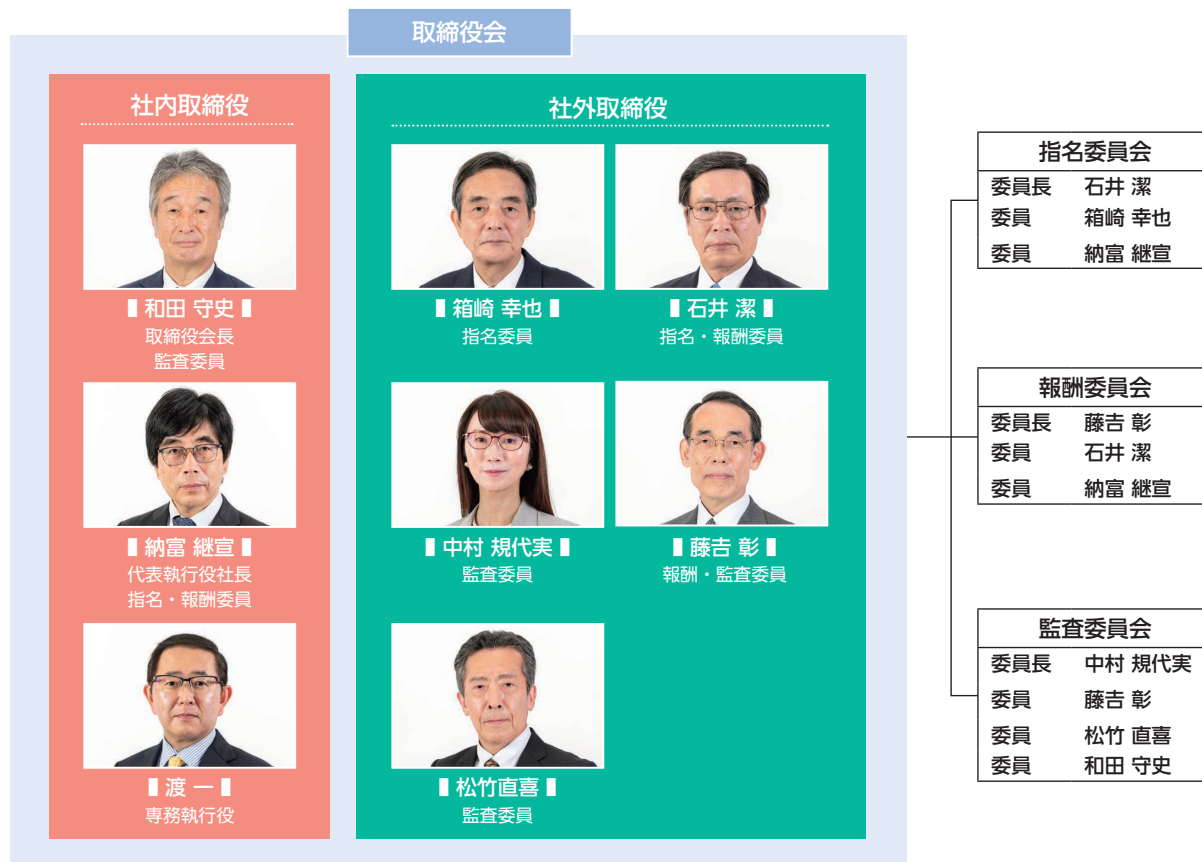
取締役会

社内取締役

和田 守史
取締役会長
監査委員

納富 継宣
代表執行役社長
指名・報酬委員

渡 一
専務執行役

社外取締役

箱崎 幸也
指名委員

石井 潔
指名・報酬委員

中村 規代実
監査委員

藤吉 彰
報酬・監査委員

松竹直喜
監査委員

指名委員会

| | |
|---|---|
| 委員長 | 石井 潔 |
| 委員 | 箱崎 幸也 |
| 委員 | 納富 継宣 |

報酬委員会

| | |
|---|---|
| 委員長 | 藤吉 彰 |
| 委員 | 石井 潔 |
| 委員 | 納富 継宣 |

監査委員会

| | |
|---|---|
| 委員長 | 中村 規代実 |
| 委員 | 藤吉 彰 |
| 委員 | 松竹 直喜 |
| 委員 | 和田 守史 |